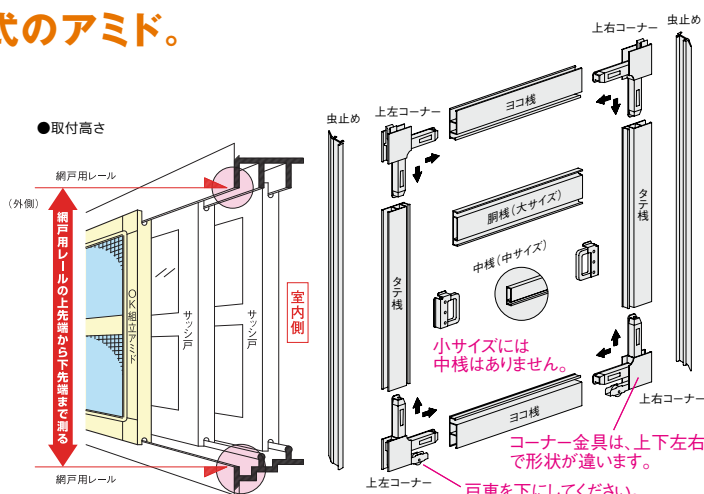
状のアミド。

●取付高さ

網戸用レール

（外側）

網戸用レールの上先端から下先端まで測る

OK組立アミド

サッシ戸

サッシ戸

室内側

網戸用レール

虫止め

上左コーナー

ヨコ桟

上右コーナー

虫止め

タテ桟

胴桟（大サイズ）

中桟（中サイズ）

タテ桟

小サイズには中桟はありません。

ヨコ桟

上右コーナー

コーナー金具は、上下左右で形状が違います。

上左コーナー

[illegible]